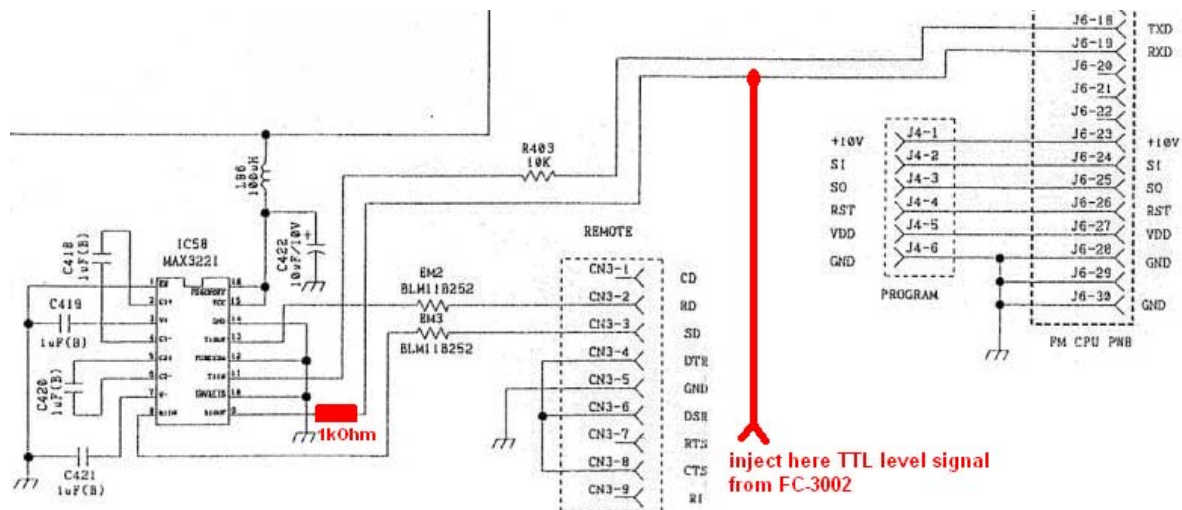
J6-18 TXD
J6-19 RXD
J6-20
J6-21
J6-22
+10V J4-1 J6-23 +10V
SI J4-2 J6-24 SI
SO J4-3 J6-25 SO
RST J4-4 J6-26 RST
VDD J4-5 J6-27 VDD
GND J4-6 J6-28 GND
J6-29
J6-30 GND
PROGRAM
FM CPU PNB

R403
10K

L86
100uH

C422
10uF/10V

IC58
MAX3221

C418
1uF(B)

C419
1uF(B)

C420
1uF(B)

C421
1uF(B)

16
15
14
13
12
11
10
9

1
2
3
4
5
6
7
8

EM2
BLM11B252
EM3
BLM11B252

REMOTE
CN3-1 CD
CN3-2 RD
CN3-3 SD
CN3-4 DTR
CN3-5 GND
CN3-6 DSR
CN3-7 RTS
CN3-8 CTS
CN3-9 RI

1kOhm

inject here TTL level signal from FC-3002